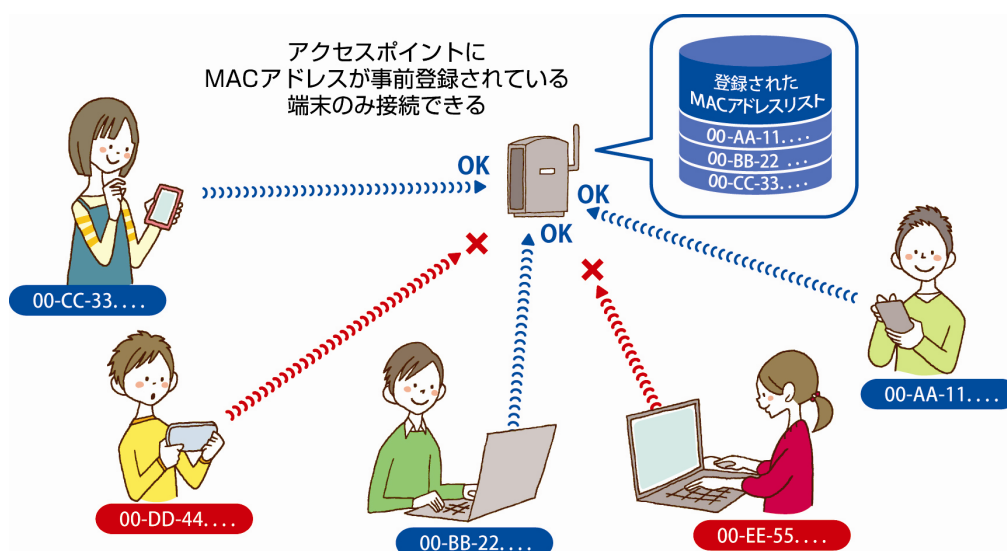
アクセスポイントに
MACアドレスが事前登録されている
端末のみ接続できる

登録された
MACアドレスリスト

00-AA-11. . . .
00-BB-22 . . .
00-CC-33. . . .

OK
OK
OK

00-CC-33. . . .
00-AA-11. . . .
00-DD-44. . . .
00-BB-22. . . .
00-EE-55. . . .